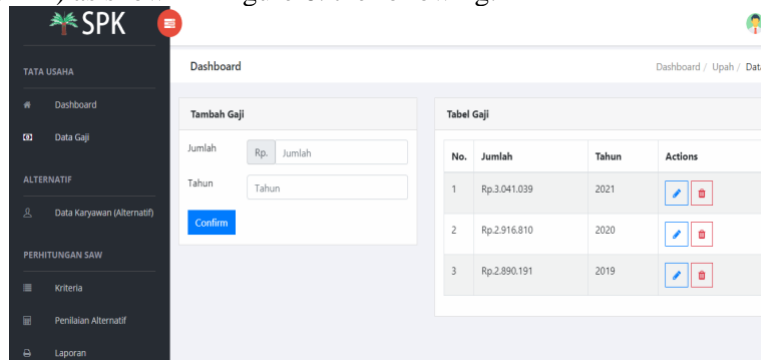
SPK

TATA USAHA

Dashboard

Data Gaji

ALTERNATIF

Data Karyawan (Alternatif)

PERHITUNGAN SAW

Kriteria

Penilaian Alternatif

Laporan

Dashboard

Dashboard / Upah / Dat

Tambah Gaji

Jumlah Rp. Jumlah

Tahun Tahun

Confirm

Tabel Gaji

| No. | Jumlah | Tahun | Actions |
|---|---|---|---|
| 1 | Rp.3.041.039 | 2021 | |
| 2 | Rp.2.916.810 | 2020 | |
| 3 | Rp.2.890.191 | 2019 | |